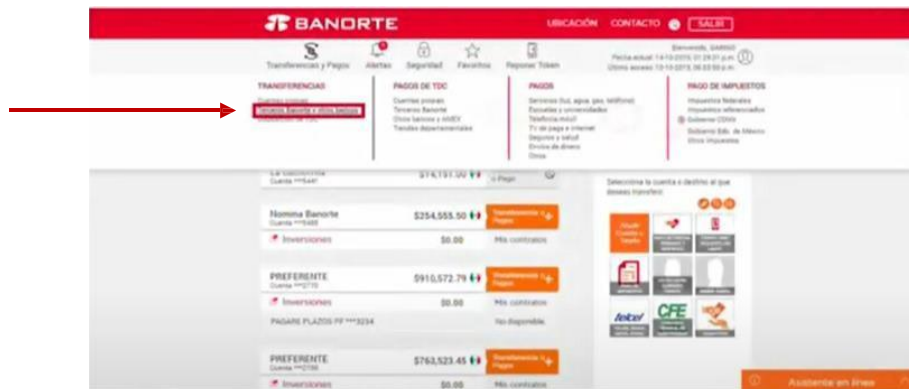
BANORTE

UBICACIÓN CONTACTO SALIR

Transferencias y Pagos Alertas Seguridad Favoritos Reponer Token

Bienvenido, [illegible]
Fecha actual: 14-10-2015, 01:29:01 p.m.
Último acceso: 13-10-2015, 06:03:59 p.m.

TRANSFERENCIAS
Cuentas propias
Terceros Banorte y otros bancos
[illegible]

PAGOS DE TDC
Cuentas propias
Terceros Banorte
Otros bancos y AMEX
Tiendas departamentales

PAGOS
Servicios (luz, agua, gas, teléfono)
Escuelas y universidades
Telefonía móvil
TV de paga e internet
Seguros y salud
Envíos de dinero
Otros

PAGO DE IMPUESTOS
Impuestos federales
Impuestos referenciados
Gobierno CDMX
Gobierno Edo. de México
Otros impuestos

La Cuenta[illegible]
Cuenta ***5447
$74,151.00
Pago

Nomina Banorte
Cuenta ***5465
$254,555.50
Transferencia y Pagos
Inversiones
$0.00
Mis contratos

PREFERENTE
Cuenta ***2770
$910,572.79
Transferencia y Pagos
Inversiones
$0.00
Mis contratos
PAGARE PLAZOS PF ***3234
No disponible

PREFERENTE
Cuenta ***2700
$763,523.45
Transferencia y Pagos
Inversiones
$0.00
Mis contratos

Selecciona la cuenta o destino al que deseas transferir.

telcel
CFE

Asistente en línea